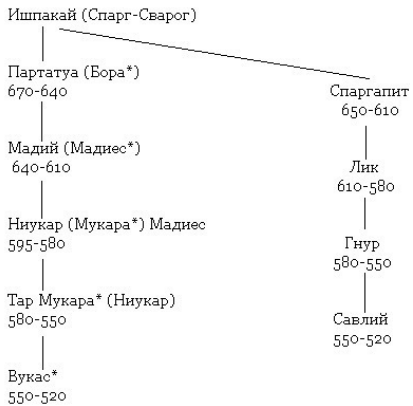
Ишпакай (Спарг-Сварог)

Партатуа (Бора*)
670-640

Мадий (Мадиес*)
640-610

Ниукар (Мукара*) Мадиес
595-580

Тар Мукара* (Ниукар)
580-550

Вукас*
550-520

Спаргапит
650-610

Лик
610-580

Гнур
580-550

Савлий
550-520